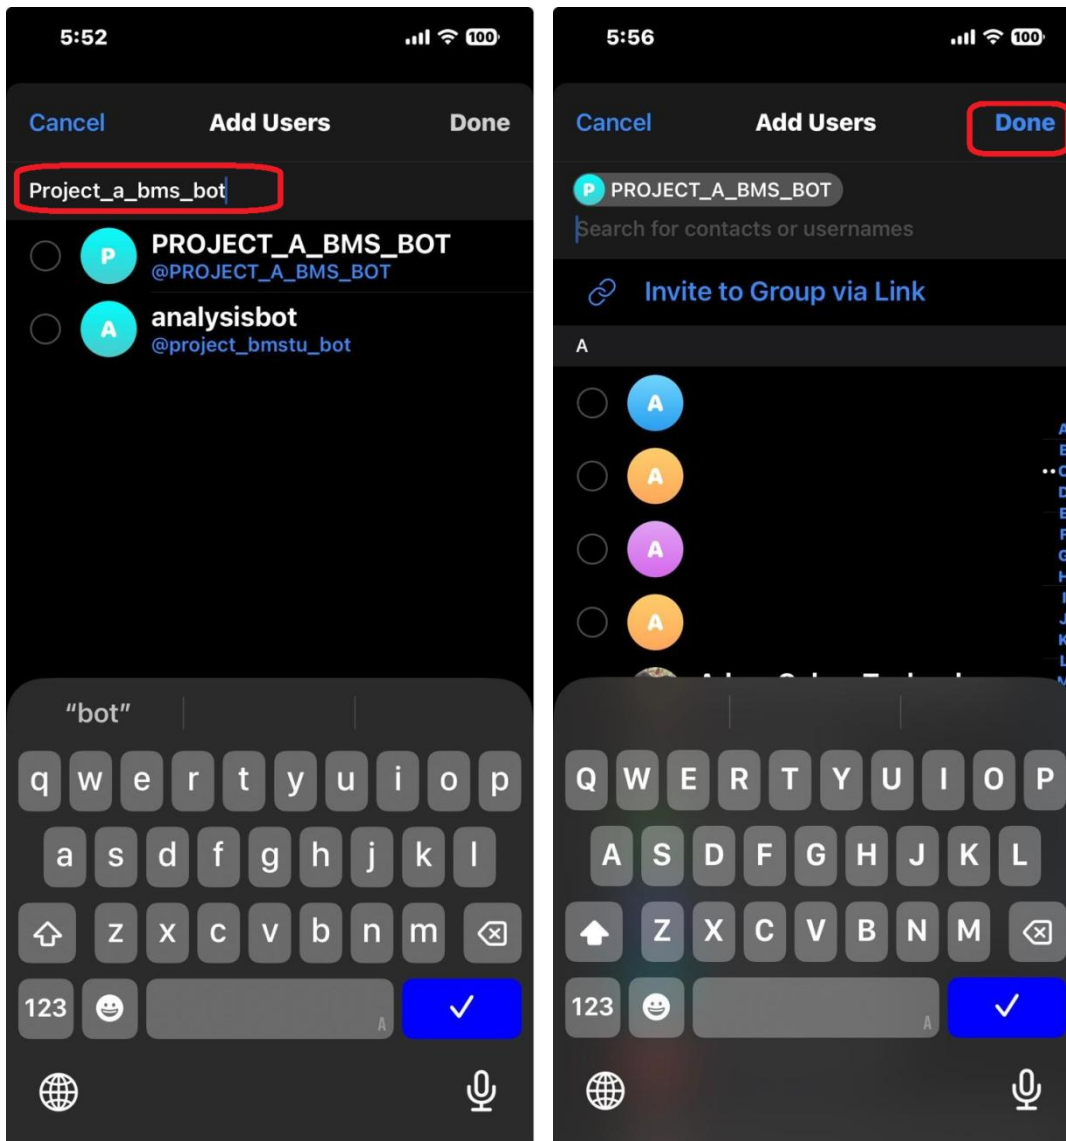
5:52

100

Cancel Add Users Done

Project_a_bms_bot

P PROJECT_A_BMS_BOT
@PROJECT_A_BMS_BOT

A analysisbot
@project_bmstu_bot

"bot"

q w e r t y u i o p
a s d f g h j k l
z x c v b n m
123
A
✓

5:56

100

Cancel Add Users Done

P PROJECT_A_BMS_BOT

Search for contacts or usernames

Invite to Group via Link

A

A
A
A
A

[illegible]

A
B
C
D
E
F
G
H
I
J
K
L
M

Q W E R T Y U I O P
A S D F G H J K L
Z X C V B N M
123
A
✓